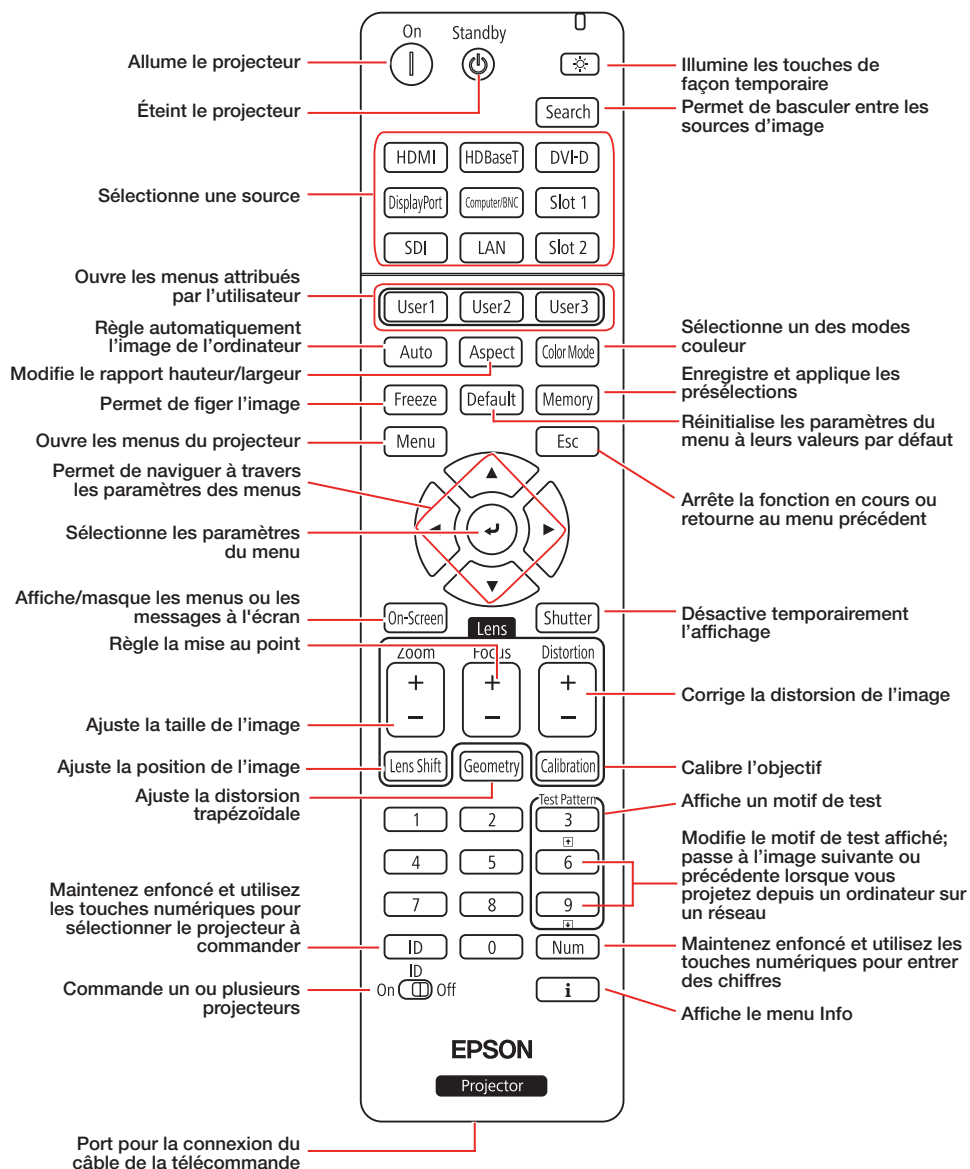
On
Standby

Allume le projecteur

Illumine les touches de façon temporaire

Éteint le projecteur

Search

Permet de basculer entre les sources d'image

HDMI
HDBaseT
DVI-D
DisplayPort
Computer/BNC
Slot 1
SDI
LAN
Slot 2

Sélectionne une source

Ouvre les menus attribués par l'utilisateur

User1
User2
User3

Règle automatiquement l'image de l'ordinateur

Auto
Aspect
Color Mode

Sélectionne un des modes couleur

Modifie le rapport hauteur/largeur

Enregistre et applique les présélections

Freeze
Default
Memory

Permet de figer l'image

Réinitialise les paramètres du menu à leurs valeurs par défaut

Ouvre les menus du projecteur

Menu
Esc

Permet de naviguer à travers les paramètres des menus

Arrête la fonction en cours ou retourne au menu précédent

Sélectionne les paramètres du menu

Affiche/masque les menus ou les messages à l'écran

On-Screen
Shutter

Désactive temporairement l'affichage

Lens

Règle la mise au point

Zoom
Focus
Distortion
+
−
+
−
+
−

Corrige la distorsion de l'image

Ajuste la taille de l'image

Lens Shift
Geometry
Calibration

Ajuste la position de l'image

Calibre l'objectif

Ajuste la distorsion trapézoïdale

Test Pattern

Affiche un motif de test

1
2
3
4
5
6
7
8
9

Modifie le motif de test affiché; passe à l'image suivante ou précédente lorsque vous projetez depuis un ordinateur sur un réseau

Maintenez enfoncé et utilisez les touches numériques pour sélectionner le projecteur à commander

ID
0
Num

Maintenez enfoncé et utilisez les touches numériques pour entrer des chiffres

ID
On Off

Commande un ou plusieurs projecteurs

i

Affiche le menu Info

EPSON
Projector

Port pour la connexion du câble de la télécommande